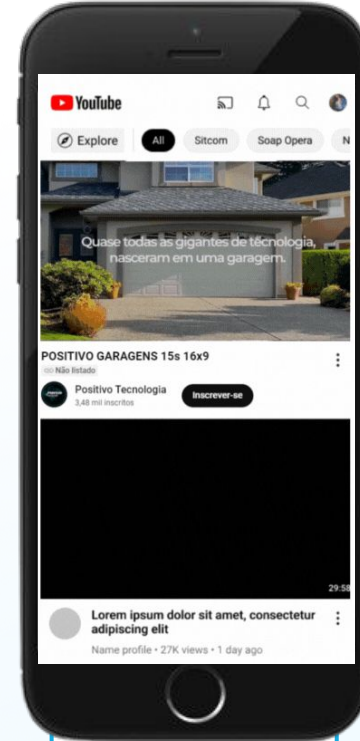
YouTube

Explore All Sitcom Soap Opera N

Quase todas as gigantes de tecnologia, nasceram em uma garagem.

POSITIVO GARAGENS 15s 16x9

Não listado

Positivo Tecnologia
3,48 mil inscritos

Inscrever-se

29:58

Lorem ipsum dolor sit amet, consectetur adipiscing elit

Name profile • 27K views • 1 day ago